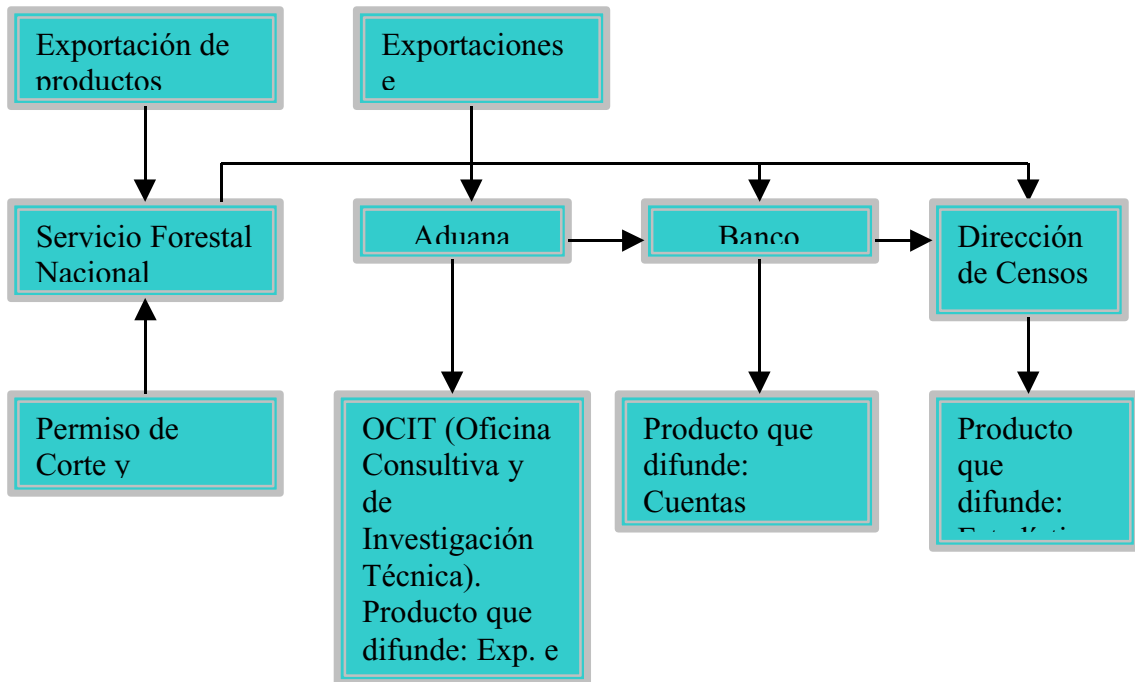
Exportación de productos

Exportaciones e

Servicio Forestal Nacional

Aduana

Banco

Dirección de Censos

Permiso de Corte y

OCIT (Oficina Consultiva y de Investigación Técnica). Producto que difunde: Exp. e

Producto que difunde: Cuentas

Producto que difunde: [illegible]